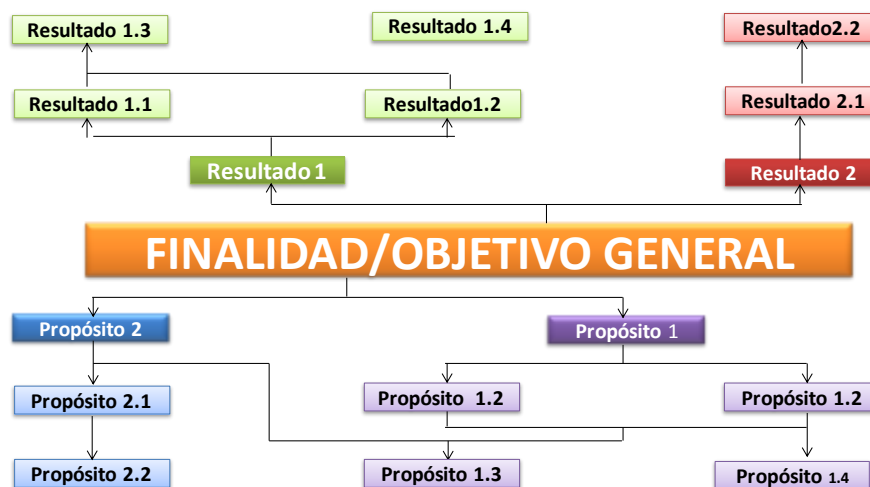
Resultado 1.3

Resultado 1.4

Resultado2.2

Resultado 1.1

Resultado1.2

Resultado 2.1

Resultado 1

Resultado 2

FINALIDAD/OBJETIVO GENERAL

Propósito 2

Propósito 1

Propósito 2.1

Propósito 1.2

Propósito 1.2

Propósito 2.2

Propósito 1.3

Propósito 1.4